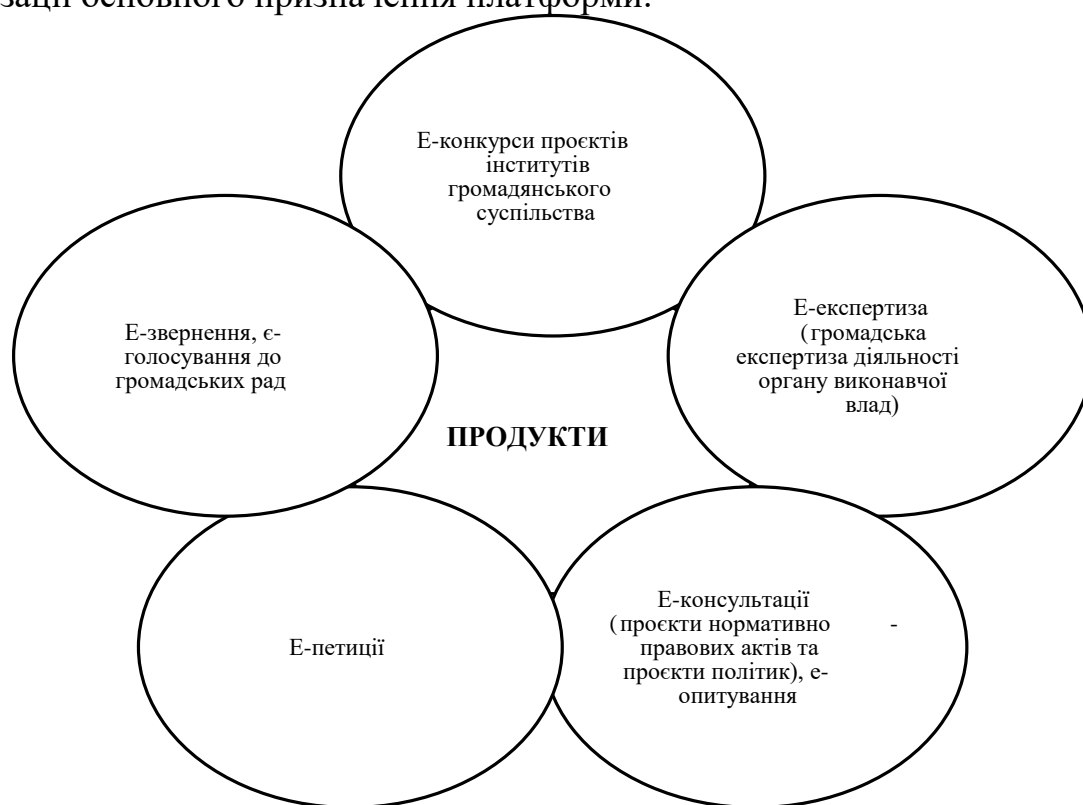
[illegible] основного призначення платформи.

Е-конкурси проєктів інститутів громадянського суспільства

Е-експертиза (громадська експертиза діяльності органу виконавчої влад)

Е-звернення, є-голосування до громадських рад

ПРОДУКТИ

Е-петиції

Е-консультації (проєкти нормативно - правових актів та проєкти політик), е-опитування